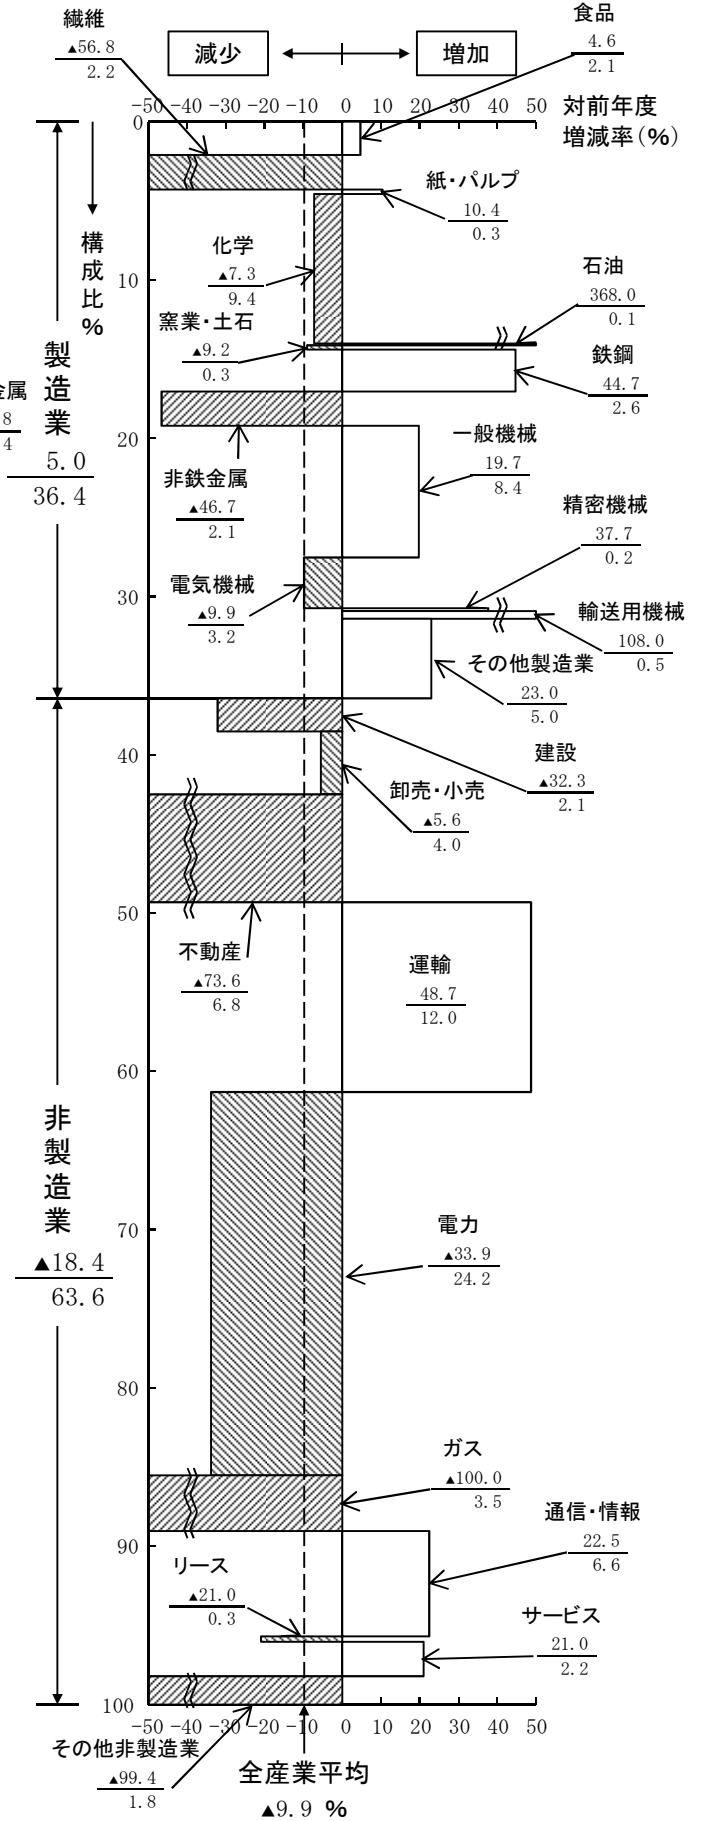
繊維
▲56.8
2.2

減少 増加

食品
4.6
2.1

-50 -40 -30 -20 -10 0 10 20 30 40 50
対前年度増減率(%)

0
10
20
30
40
50
60
70
80
90
100

構成比
%

製造業
5.0
36.4

金属
8
4

紙・パルプ
10.4
0.3

化学
▲7.3
9.4

石油
368.0
0.1

窯業・土石
▲9.2
0.3

鉄鋼
44.7
2.6

一般機械
19.7
8.4

非鉄金属
▲46.7
2.1

精密機械
37.7
0.2

電気機械
▲9.9
3.2

輸送用機械
108.0
0.5

その他製造業
23.0
5.0

建設
▲32.3
2.1

卸売・小売
▲5.6
4.0

不動産
▲73.6
6.8

運輸
48.7
12.0

非製造業
▲18.4
63.6

電力
▲33.9
24.2

ガス
▲100.0
3.5

通信・情報
22.5
6.6

リース
▲21.0
0.3

サービス
21.0
2.2

-50 -40 -30 -20 -10 0 10 20 30 40 50

その他非製造業
▲99.4
1.8

全産業平均
▲9.9 %